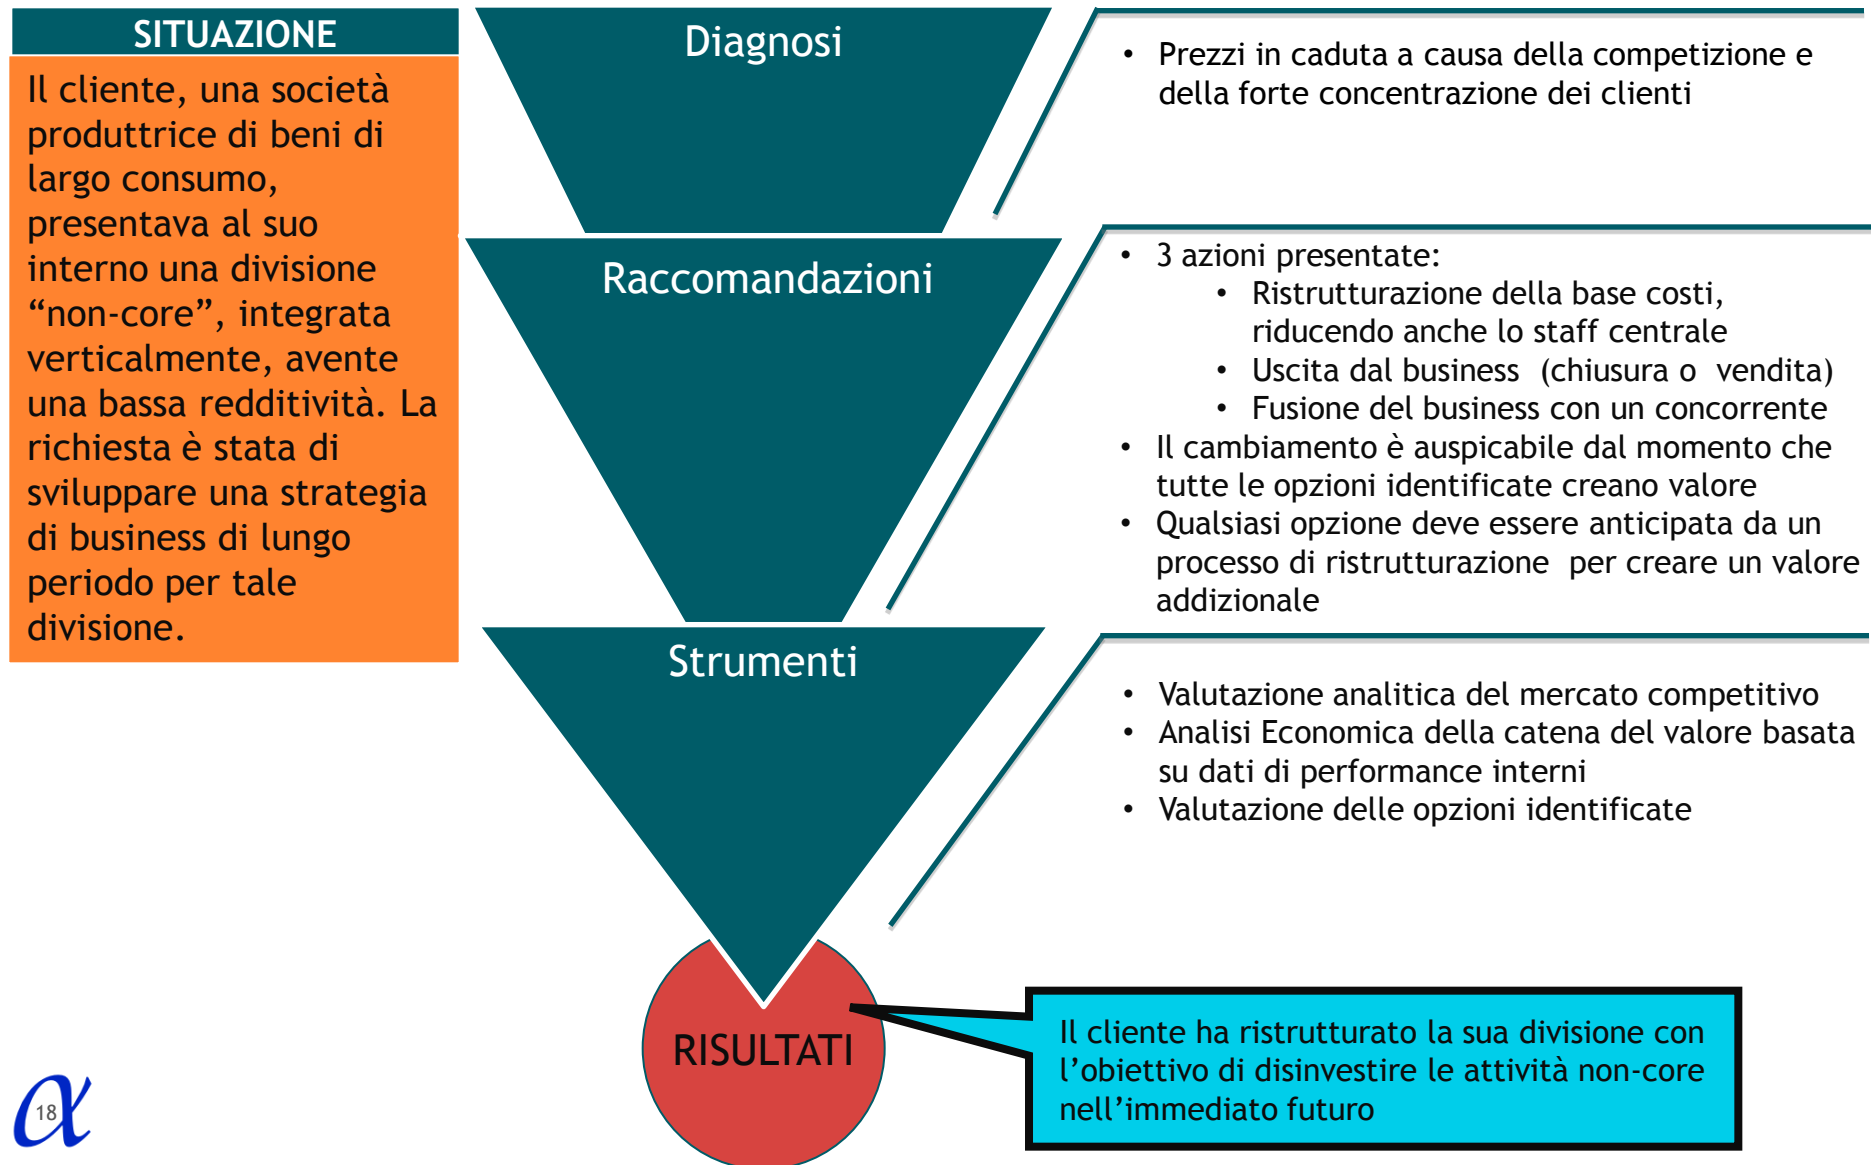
SITUAZIONE

Il cliente, una società produttrice di beni di largo consumo, presentava al suo interno una divisione “non-core”, integrata verticalmente, avente una bassa redditività. La richiesta è stata di sviluppare una strategia di business di lungo periodo per tale divisione.

Diagnosi

- Prezzi in caduta a causa della competizione e della forte concentrazione dei clienti

Raccomandazioni

- 3 azioni presentate:
  - Ristrutturazione della base costi, riducendo anche lo staff centrale
  - Uscita dal business (chiusura o vendita)
  - Fusione del business con un concorrente
- Il cambiamento è auspicabile dal momento che tutte le opzioni identificate creano valore
- Qualsiasi opzione deve essere anticipata da un processo di ristrutturazione per creare un valore addizionale

Strumenti

- Valutazione analitica del mercato competitivo
- Analisi Economica della catena del valore basata su dati di performance interni
- Valutazione delle opzioni identificate

RISULTATI

Il cliente ha ristrutturato la sua divisione con l’obiettivo di disinvestire le attività non-core nell’immediato futuro

$\alpha$ 18